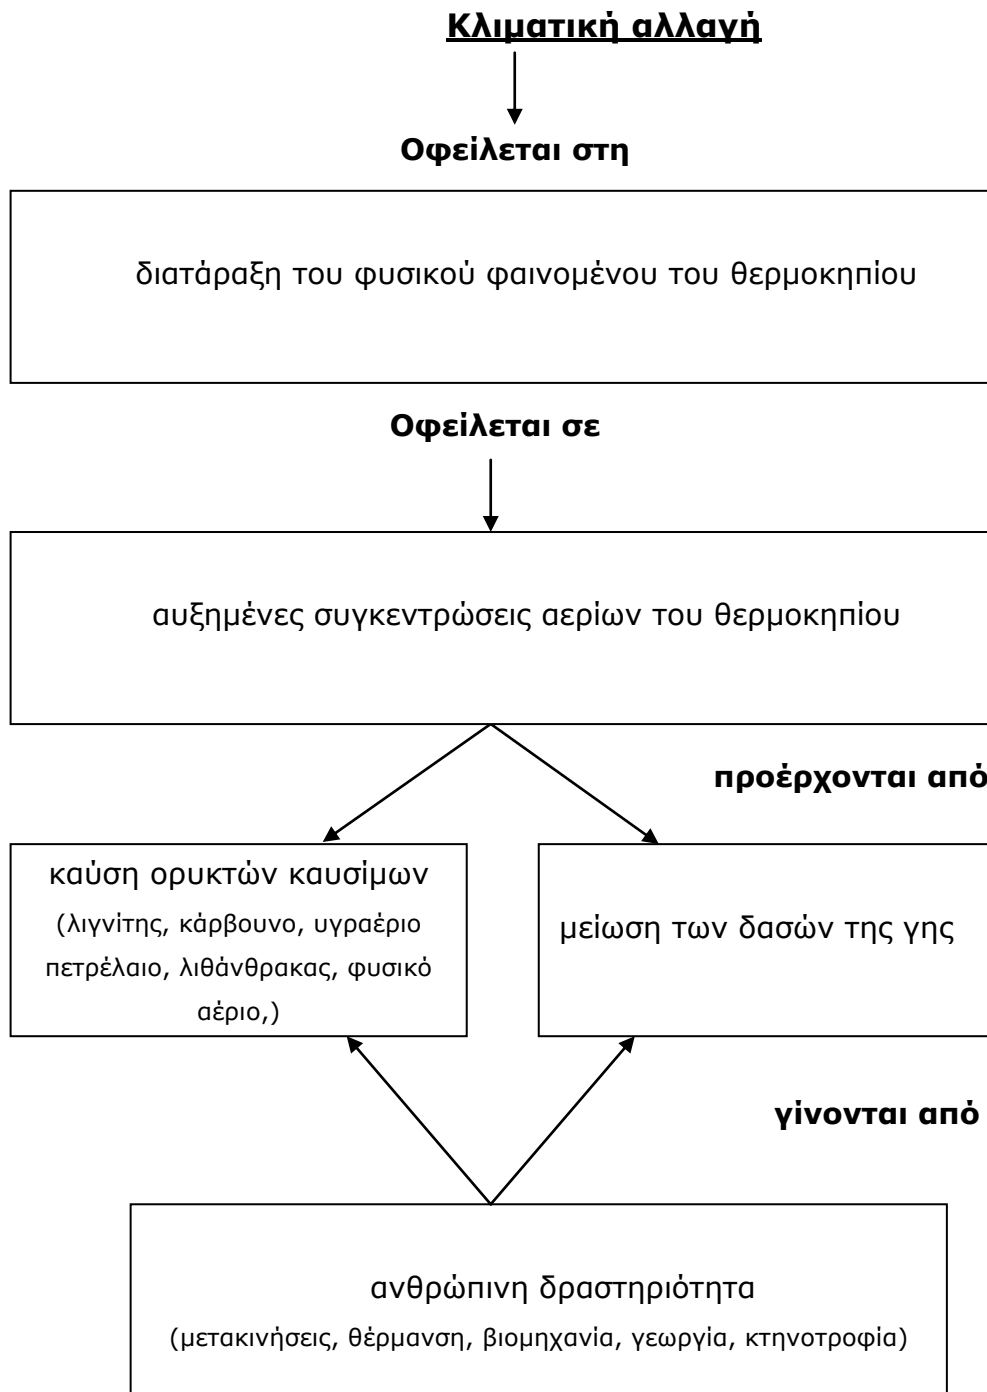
Κλιματική αλλαγή

Οφείλεται στη

διατάραξη του φυσικού φαινομένου του θερμοκηπίου

Οφείλεται σε

αυξημένες συγκεντρώσεις αερίων του θερμοκηπίου

προέρχονται από

καύση ορυκτών καυσίμων (λιγνίτης, κάρβουνο, υγραέριο πετρέλαιο, λιθάνθρακας, φυσικό αέριο,)

μείωση των δασών της γης

γίνονται από

ανθρώπινη δραστηριότητα
(μετακινήσεις, θέρμανση, βιομηχανία, γεωργία, κτηνοτροφία)